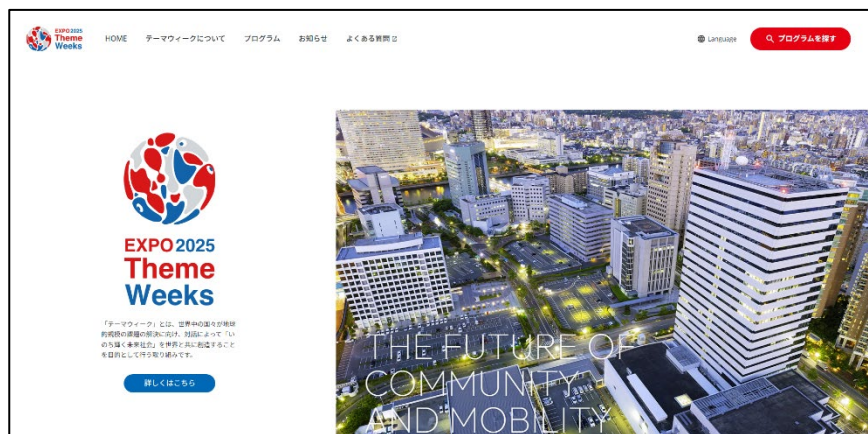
EXPO 2025 Theme Weeks

HOME テーマウィークについて プログラム お知らせ よくある質問

Language

プログラムを探す

EXPO 2025 Theme Weeks

「テーマウィーク」とは、世界中の国々が地球的規模の課題の解決に向け、対話によって「いのち輝く未来社会」を世界と共に創造することを目的として行う取り組みです。

詳しくはこちら

THE FUTURE OF COMMUNITY AND MOBILITY